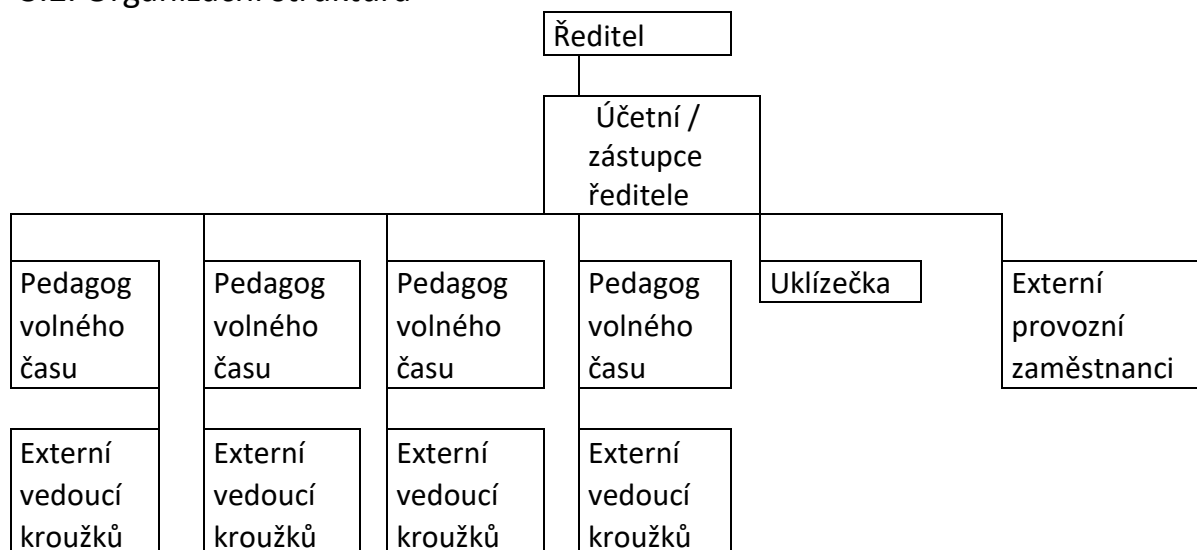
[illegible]

Ředitel

Účetní / zástupce ředitele

Pedagog volného času

Pedagog volného času

Pedagog volného času

Pedagog volného času

Uklízečka

Externí provozní zaměstnanci

Externí vedoucí kroužků

Externí vedoucí kroužků

Externí vedoucí kroužků

Externí vedoucí kroužků